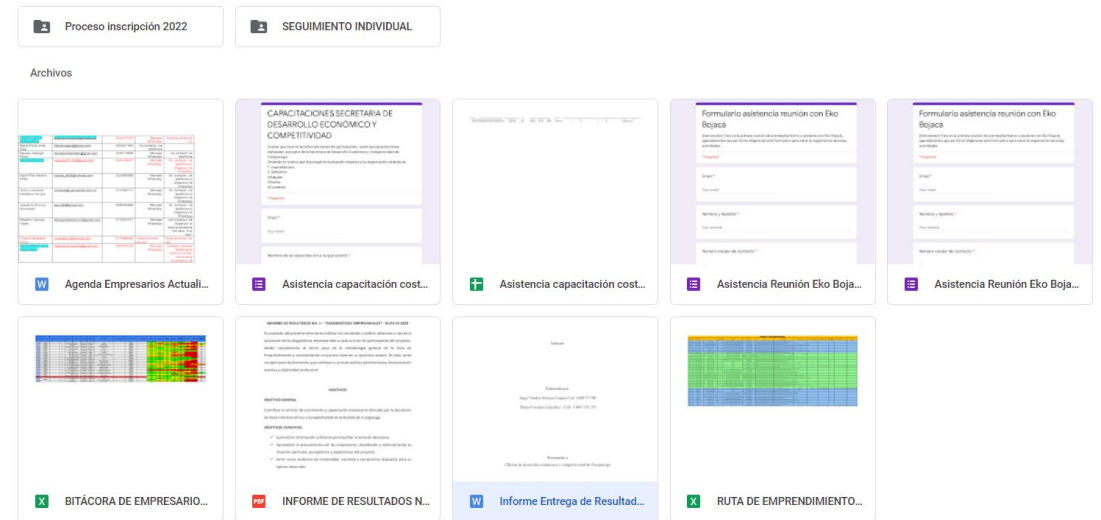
Proceso inscripción 2022

SEGUIMIENTO INDIVIDUAL

Archivos

CAPACITACIONES SECRETARIA DE DESARROLLO ECONÓMICO Y COMPETITIVIDAD

Formulario asistencia reunión con Eko Bojaca

Formulario asistencia reunión con Eko Bojaca

Agenda Empresarios Actuali...

Asistencia capacitación cost...

Asistencia capacitación cost...

Asistencia Reunión Eko Boja...

Asistencia Reunión Eko Boja...

BITÁCORA DE EMPRESARIO...

INFORME DE RESULTADOS N...

Informe Entrega de Resultad...

RUTA DE EMPRENDIMIENTO...